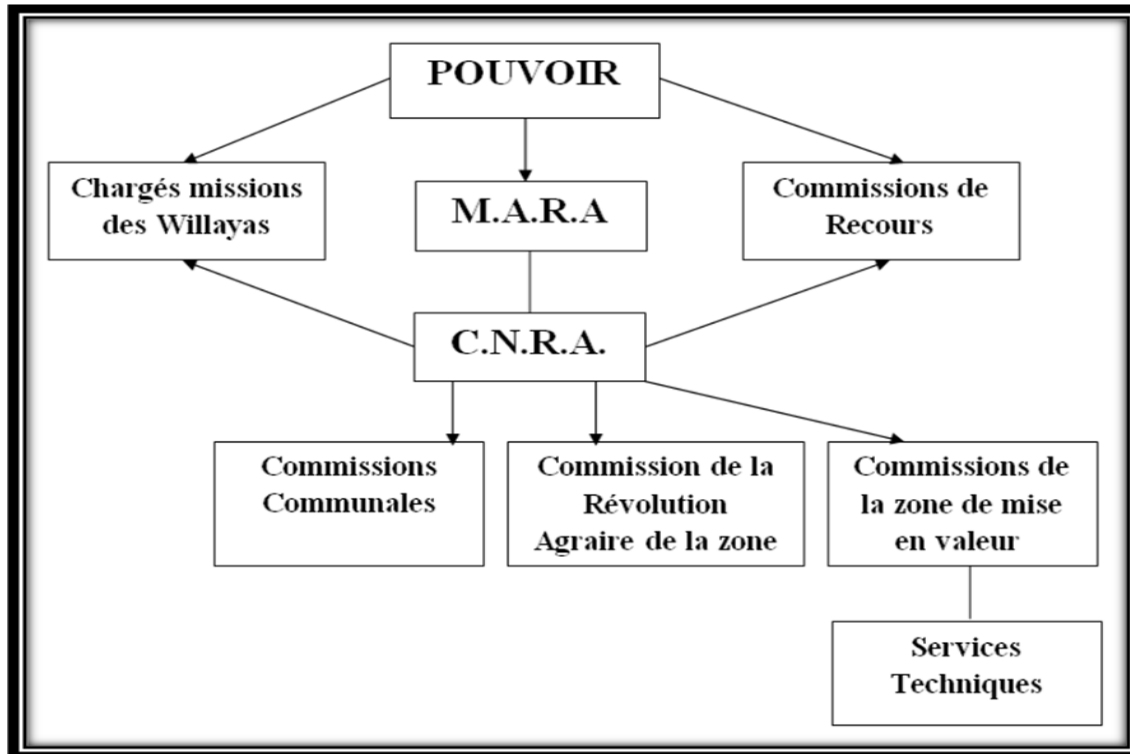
POUVOIR

Chargés missions des Willayas

M.A.R.A

Commissions de Recours

C.N.R.A.

Commissions Communales

Commission de la Révolution Agraire de la zone

Commissions de la zone de mise en valeur

Services Techniques